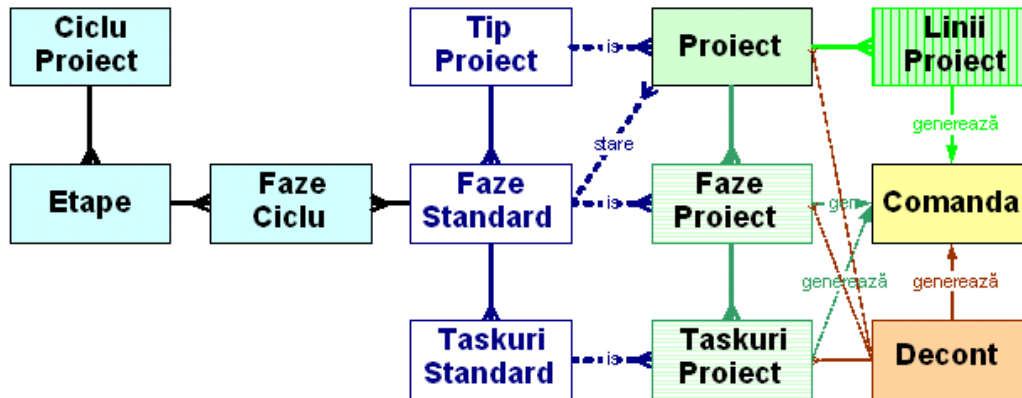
Ciclu Proiect

Tip Proiect

is

Proiect

Linii Proiect

stare

generează

Etape

Faze Ciclu

Faze Standard

is

Faze Proiect

gen

Comanda

generează

generează

Taskuri Standard

is

Taskuri Proiect

Decont